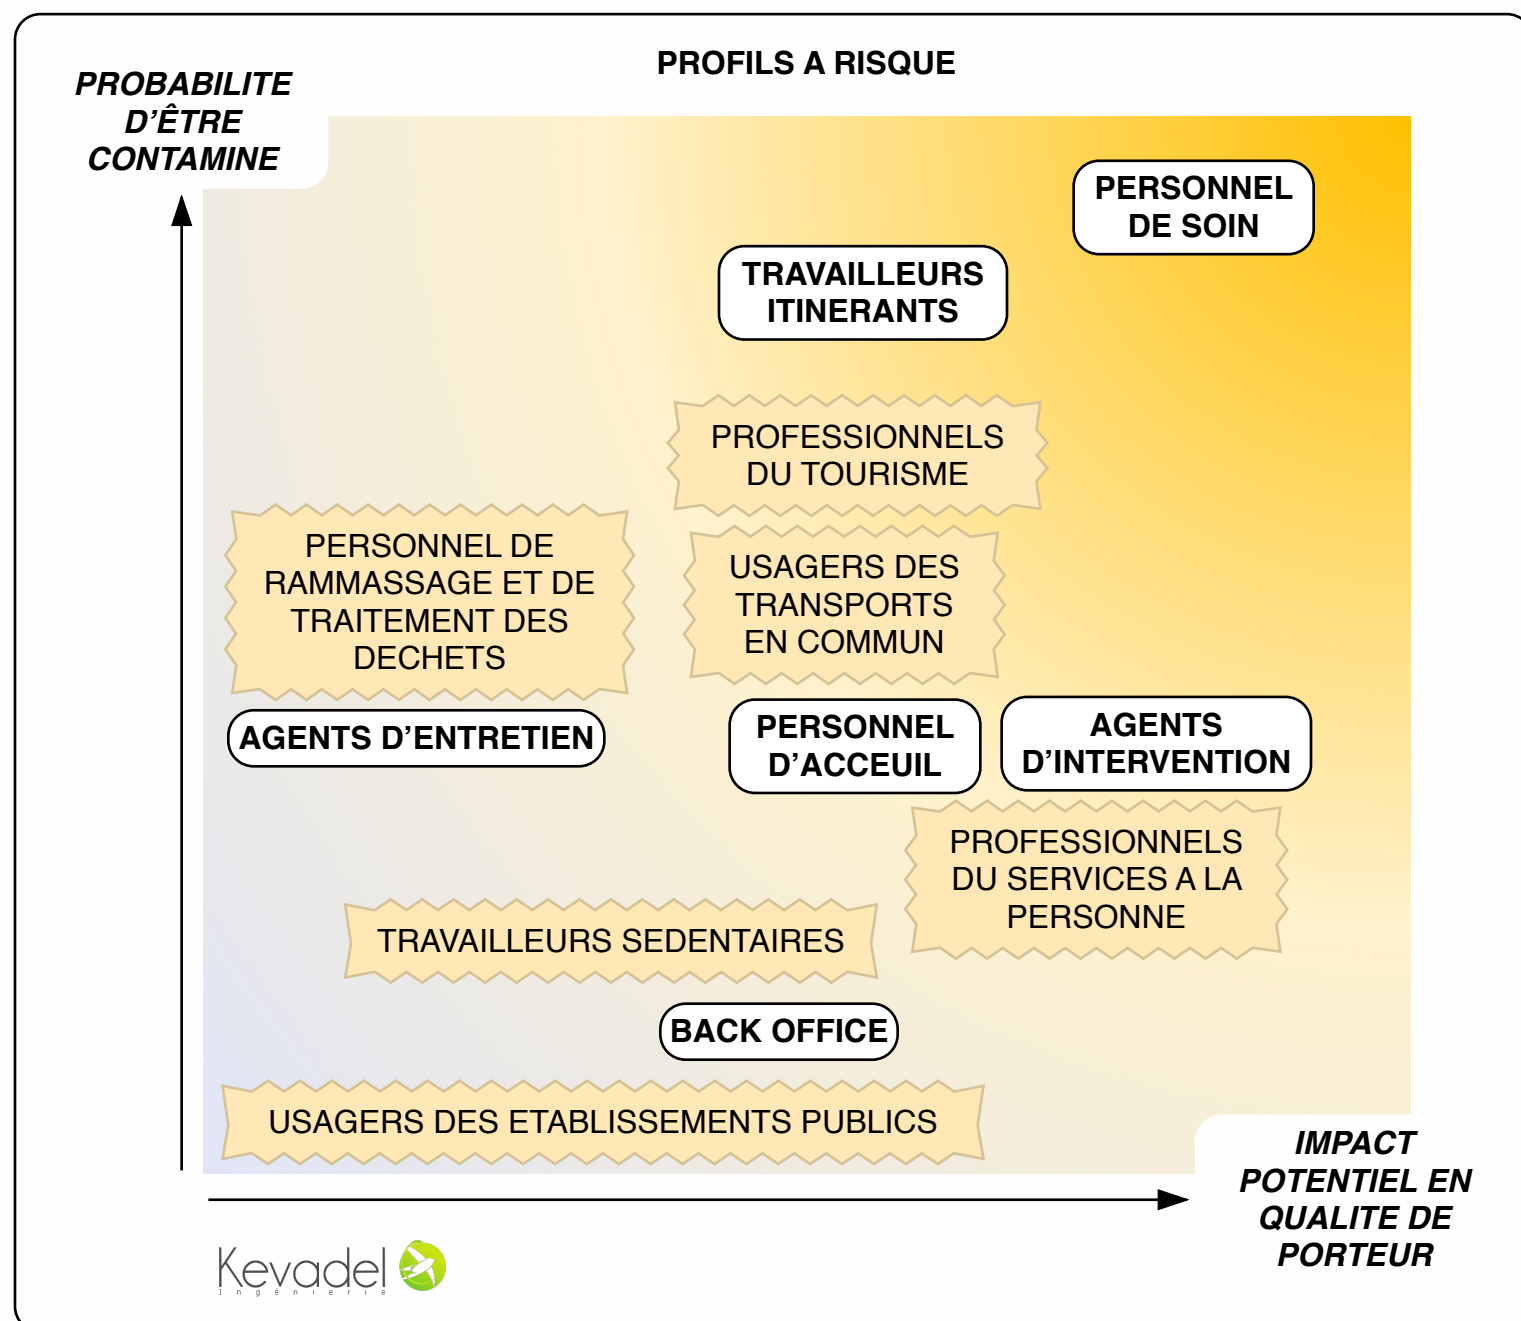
PROFILS A RISQUE

PROBABILITE D'ÊTRE CONTAMINE

PERSONNEL DE SOIN

TRAVAILLEURS ITINERANTS

PROFESSIONNELS DU TOURISME

PERSONNEL DE RAMMASSAGE ET DE TRAITEMENT DES DECHETS

USAGERS DES TRANSPORTS EN COMMUN

AGENTS D'ENTRETIEN

PERSONNEL D'ACCEUIL

AGENTS D'INTERVENTION

PROFESSIONNELS DU SERVICES A LA PERSONNE

TRAVAILLEURS SEDENTAIRES

BACK OFFICE

USAGERS DES ETABLISSEMENTS PUBLICS

IMPACT POTENTIEL EN QUALITE DE PORTEUR

Kevadel
Ingénierie